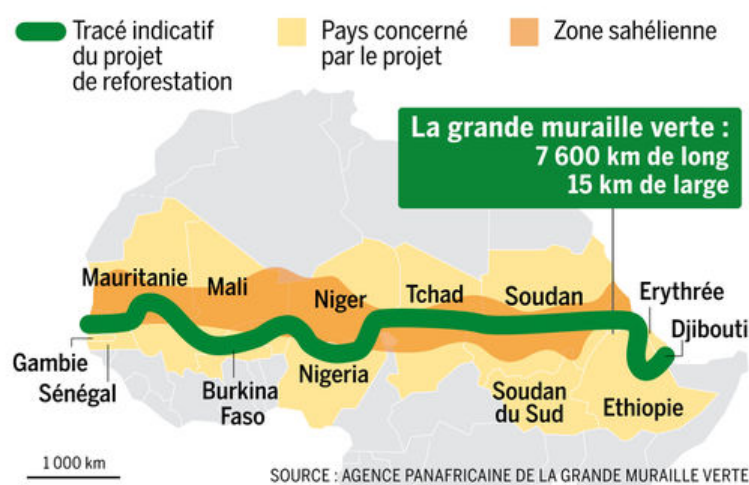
Tracé indicatif du projet de reforestation

Pays concerné par le projet

Zone sahélienne

La grande muraille verte :
7 600 km de long
15 km de large

Mauritanie
Mali
Niger
Tchad
Soudan
Erythrée
Djibouti
Gambie
Sénégal
Burkina Faso
Nigeria
Soudan du Sud
Ethiopie

1 000 km

SOURCE : AGENCE PANAFRICAINE DE LA GRANDE MURAILLE VERTE